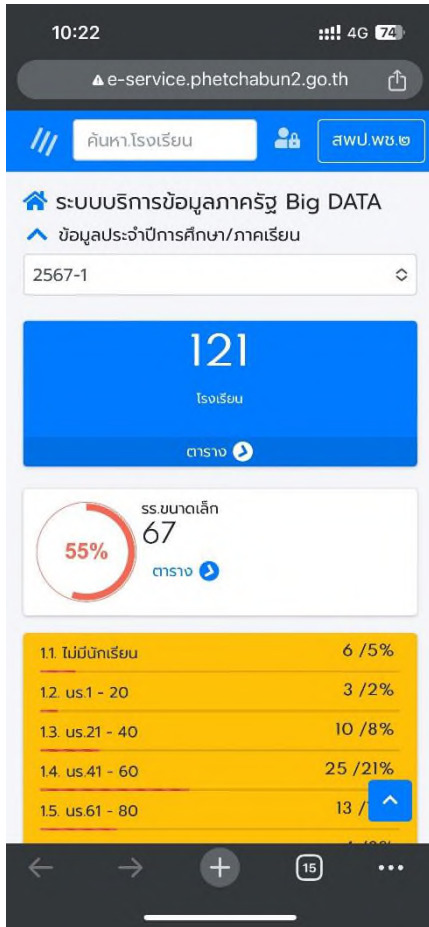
10:22
4G 74

e-service.phetchabun2.go.th

ค้นหา.โรงเรียน
สพป.พช.๒

ระบบบริการข้อมูลภาครัฐ Big DATA
ข้อมูลประจำปีการศึกษา/ภาคเรียน

2567-1

121
โรงเรียน
ตาราง

55%
รร.ขนาดเล็ก
67
ตาราง

1.1. ไม่มีนักเรียน 6 /5%
1.2. นร.1 - 20 3 /2%
1.3. นร.21 - 40 10 /8%
1.4. นร.41 - 60 25 /21%
1.5. นร.61 - 80 13 /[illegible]

15